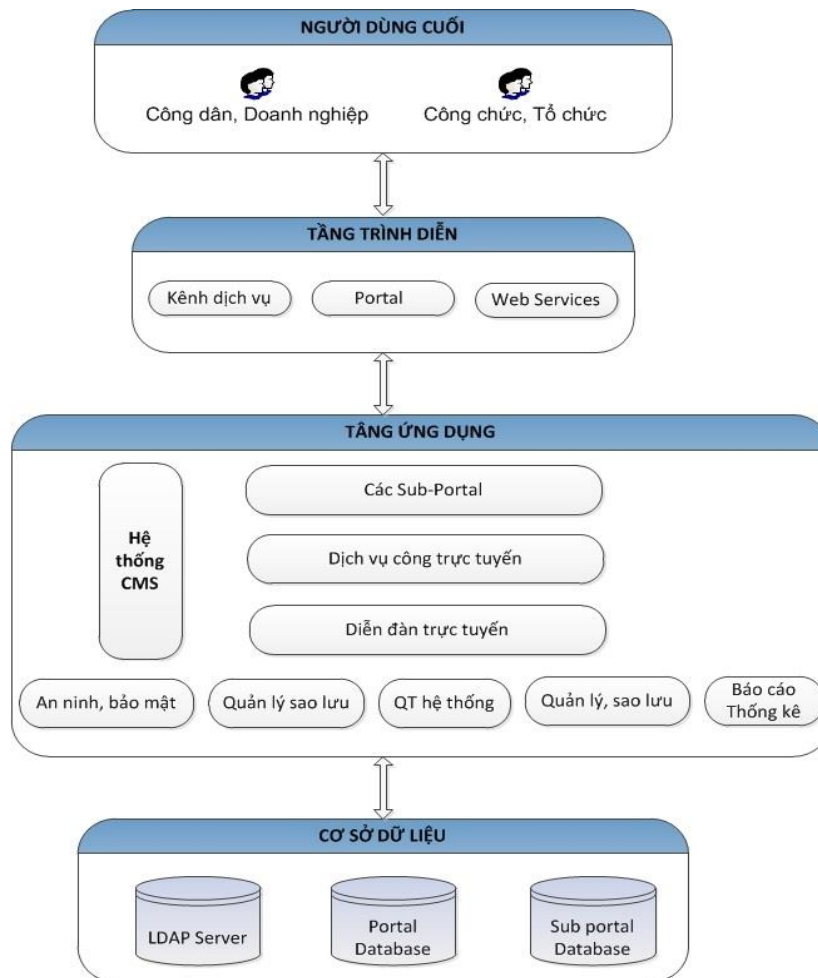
NGƯỜI DÙNG CUỐI

Công dân, Doanh nghiệp

Công chức, Tổ chức

TẦNG TRÌNH DIỄN

Kênh dịch vụ

Portal

Web Services

TẦNG ỨNG DỤNG

Hệ thống CMS

Các Sub-Portal

Dịch vụ công trực tuyến

Diễn đàn trực tuyến

An ninh, bảo mật

Quản lý sao lưu

QT hệ thống

Quản lý, sao lưu

Báo cáo Thống kê

CƠ SỞ DỮ LIỆU

LDAP Server

Portal Database

Sub portal Database